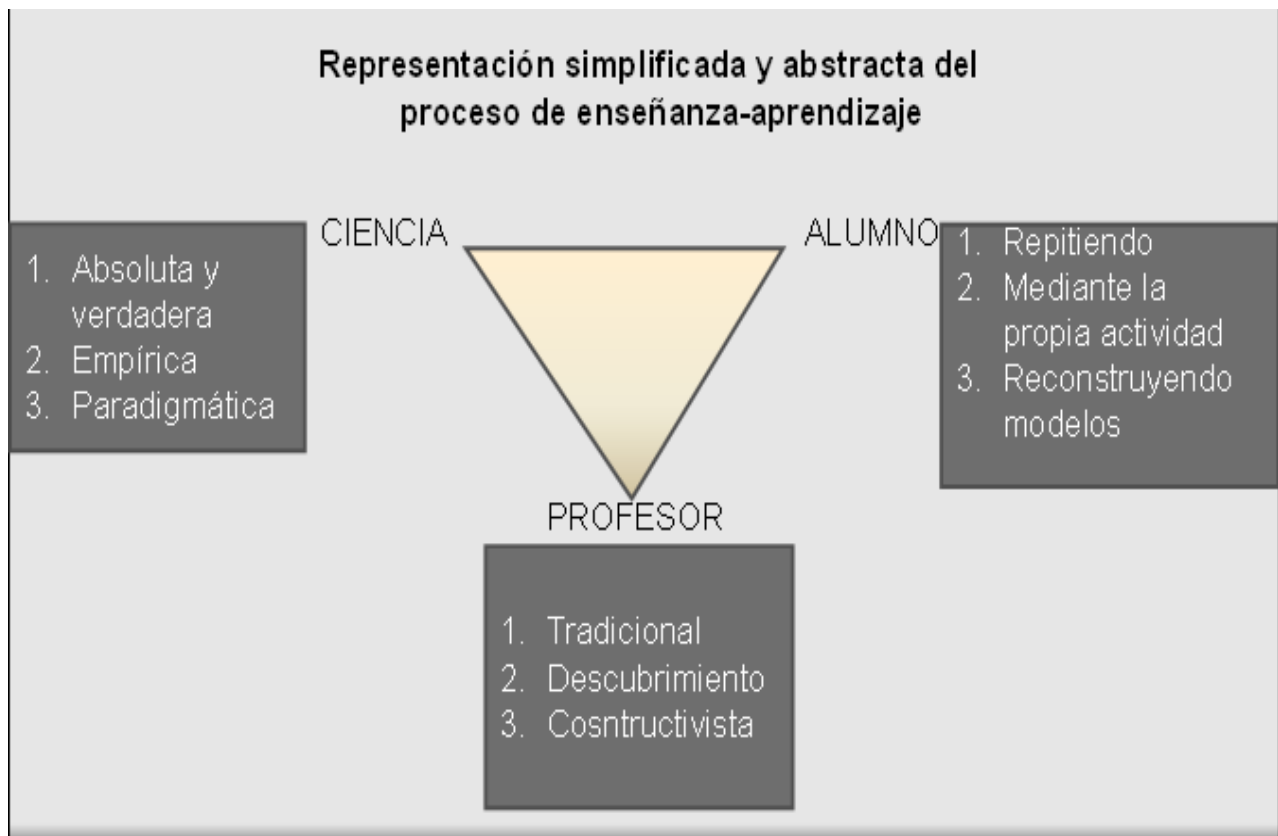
Representación simplificada y abstracta del proceso de enseñanza-aprendizaje

CIENCIA

1. Absoluta y verdadera
2. Empírica
3. Paradigmática

ALUMNO

1. Repitiendo
2. Mediante la propia actividad
3. Reconstruyendo modelos

PROFESOR

1. Tradicional
2. Descubrimiento
3. Cosntructivista